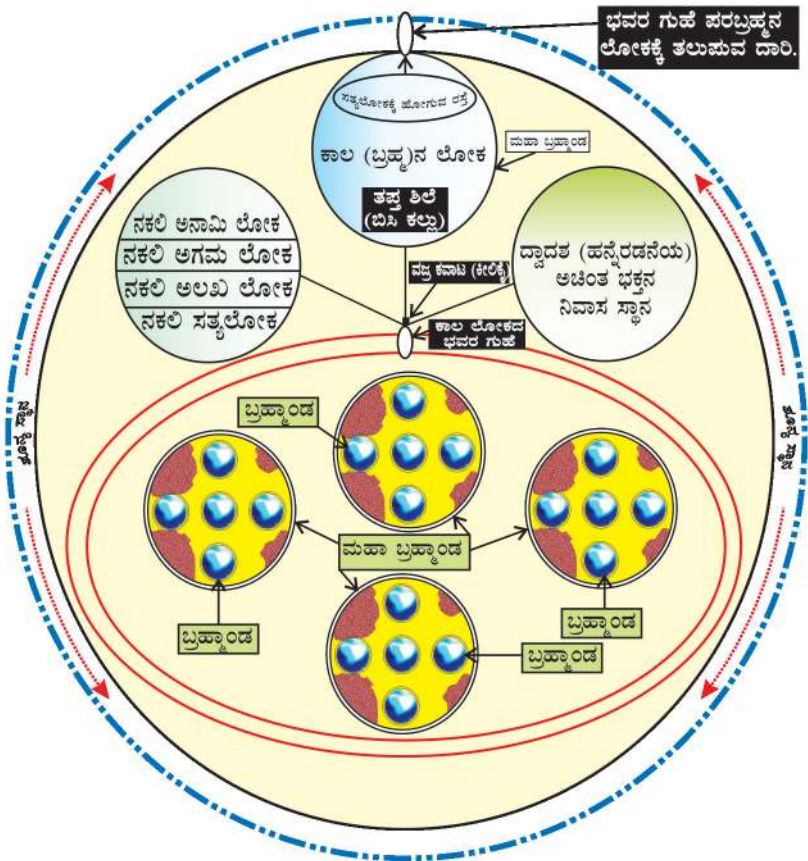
ಭವರ ಗುಹೆ ಪರಬ್ರಹ್ಮನ ಲೋಕಕ್ಕೆ ತಲುಪುವ ದಾರಿ.

ಸತ್ಯಲೋಕಕ್ಕೆ ಹೋಗುವ ರಸ್ತೆ

ಕಾಲ (ಬ್ರಹ್ಮ)ನ ಲೋಕ

ಮಹಾ ಬ್ರಹ್ಮಾಂಡ

ತಪ್ತ ಶಿಲೆ (ಬಿಸಿ ಕಲ್ಲು)

ನಕಲಿ ಅನಾಮಿ ಲೋಕ
ನಕಲಿ ಅಗಮ ಲೋಕ
ನಕಲಿ ಅಲಖ ಲೋಕ
ನಕಲಿ ಸತ್ಯಲೋಕ

ದ್ವಾದಶ (ಹನ್ನೆರಡನೆಯ) ಅಚಿಂತ ಭಕ್ತನ ನಿವಾಸ ಸ್ಥಾನ

ವಜ್ರ ಕವಾಟ (ಕೀಲಿಕೈ)

ಕಾಲ ಲೋಕದ ಭವರ ಗುಹೆ

ಬ್ರಹ್ಮಾಂಡ

ಮಹಾ ಬ್ರಹ್ಮಾಂಡ

ಬ್ರಹ್ಮಾಂಡ

ಬ್ರಹ್ಮಾಂಡ

ಬ್ರಹ್ಮಾಂಡ

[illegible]

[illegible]